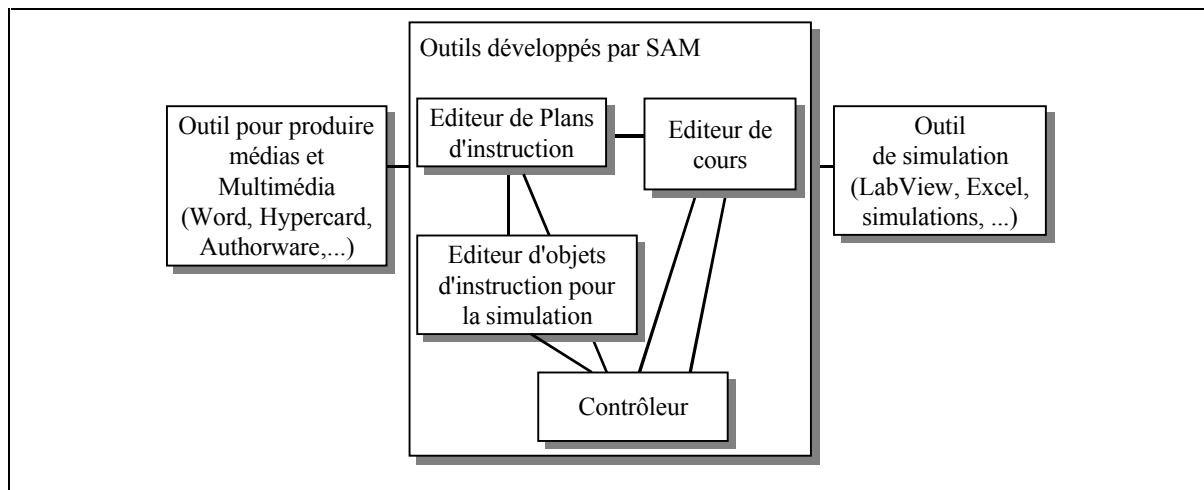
Outils développés par SAM

Outil pour produire médias et Multimédia (Word, Hypercard, Authorware,...)

Editeur de Plans d'instruction

Editeur de cours

Outil de simulation (LabView, Excel, simulations, ...)

Editeur d'objets d'instruction pour la simulation

Contrôleur